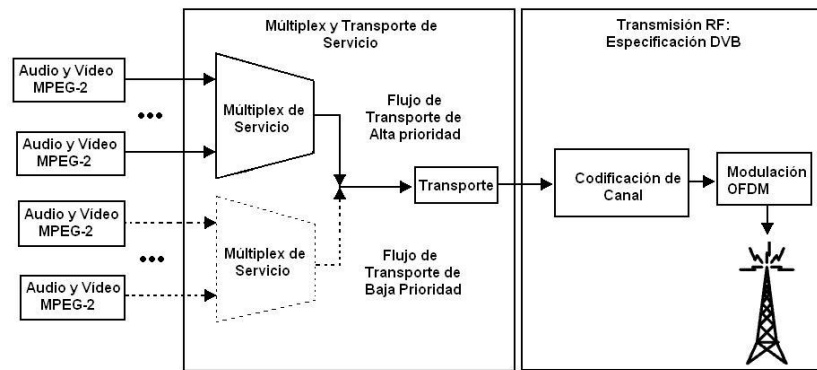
Múltiplex y Transporte de Servicio

Transmisión RF: Especificación DVB

Audio y Vídeo MPEG-2

•••

Audio y Vídeo MPEG-2

Audio y Vídeo MPEG-2

•••

Audio y Vídeo MPEG-2

Múltiplex de Servicio

Múltiplex de Servicio

Flujo de Transporte de Alta prioridad

Flujo de Transporte de Baja Prioridad

Transporte

Codificación de Canal

Modulación OFDM